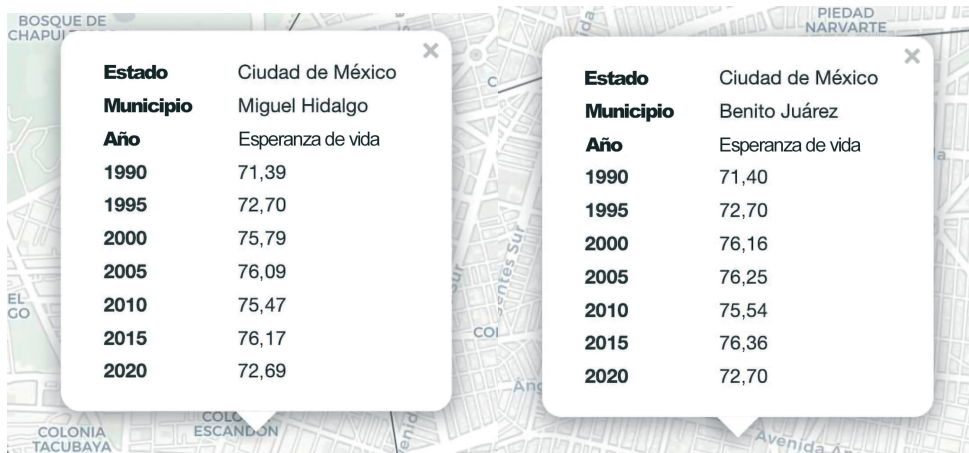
BOSQUE DE CHAPUL

PIEDAD NARVARTE

×

| Estado | Ciudad de México |
|---|---|
| Municipio | Miguel Hidalgo |
| Año | Esperanza de vida |
| 1990 | 71,39 |
| 1995 | 72,70 |
| 2000 | 75,79 |
| 2005 | 76,09 |
| 2010 | 75,47 |
| 2015 | 76,17 |
| 2020 | 72,69 |

×

| Estado | Ciudad de México |
|---|---|
| Municipio | Benito Juárez |
| Año | Esperanza de vida |
| 1990 | 71,40 |
| 1995 | 72,70 |
| 2000 | 76,16 |
| 2005 | 76,25 |
| 2010 | 75,54 |
| 2015 | 76,36 |
| 2020 | 72,70 |

EL GO

COLONIA TACUBAYA

COLO ESCANDON

COL

Avenida